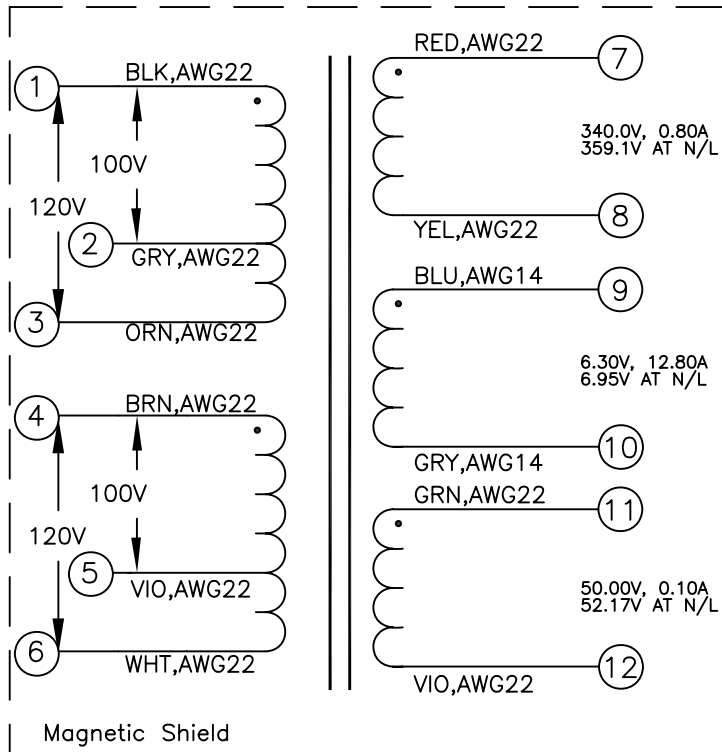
1
BLK,AWG22
100V
120V
2
GRY,AWG22
3
ORN,AWG22
4
BRN,AWG22
100V
120V
5
VIO,AWG22
6
WHT,AWG22

RED,AWG22
7
340.0V, 0.80A
359.1V AT N/L
YEL,AWG22
8
BLU,AWG14
9
6.30V, 12.80A
6.95V AT N/L
GRY,AWG14
10
GRN,AWG22
11
50.00V, 0.10A
52.17V AT N/L
VIO,AWG22
12

Magnetic Shield